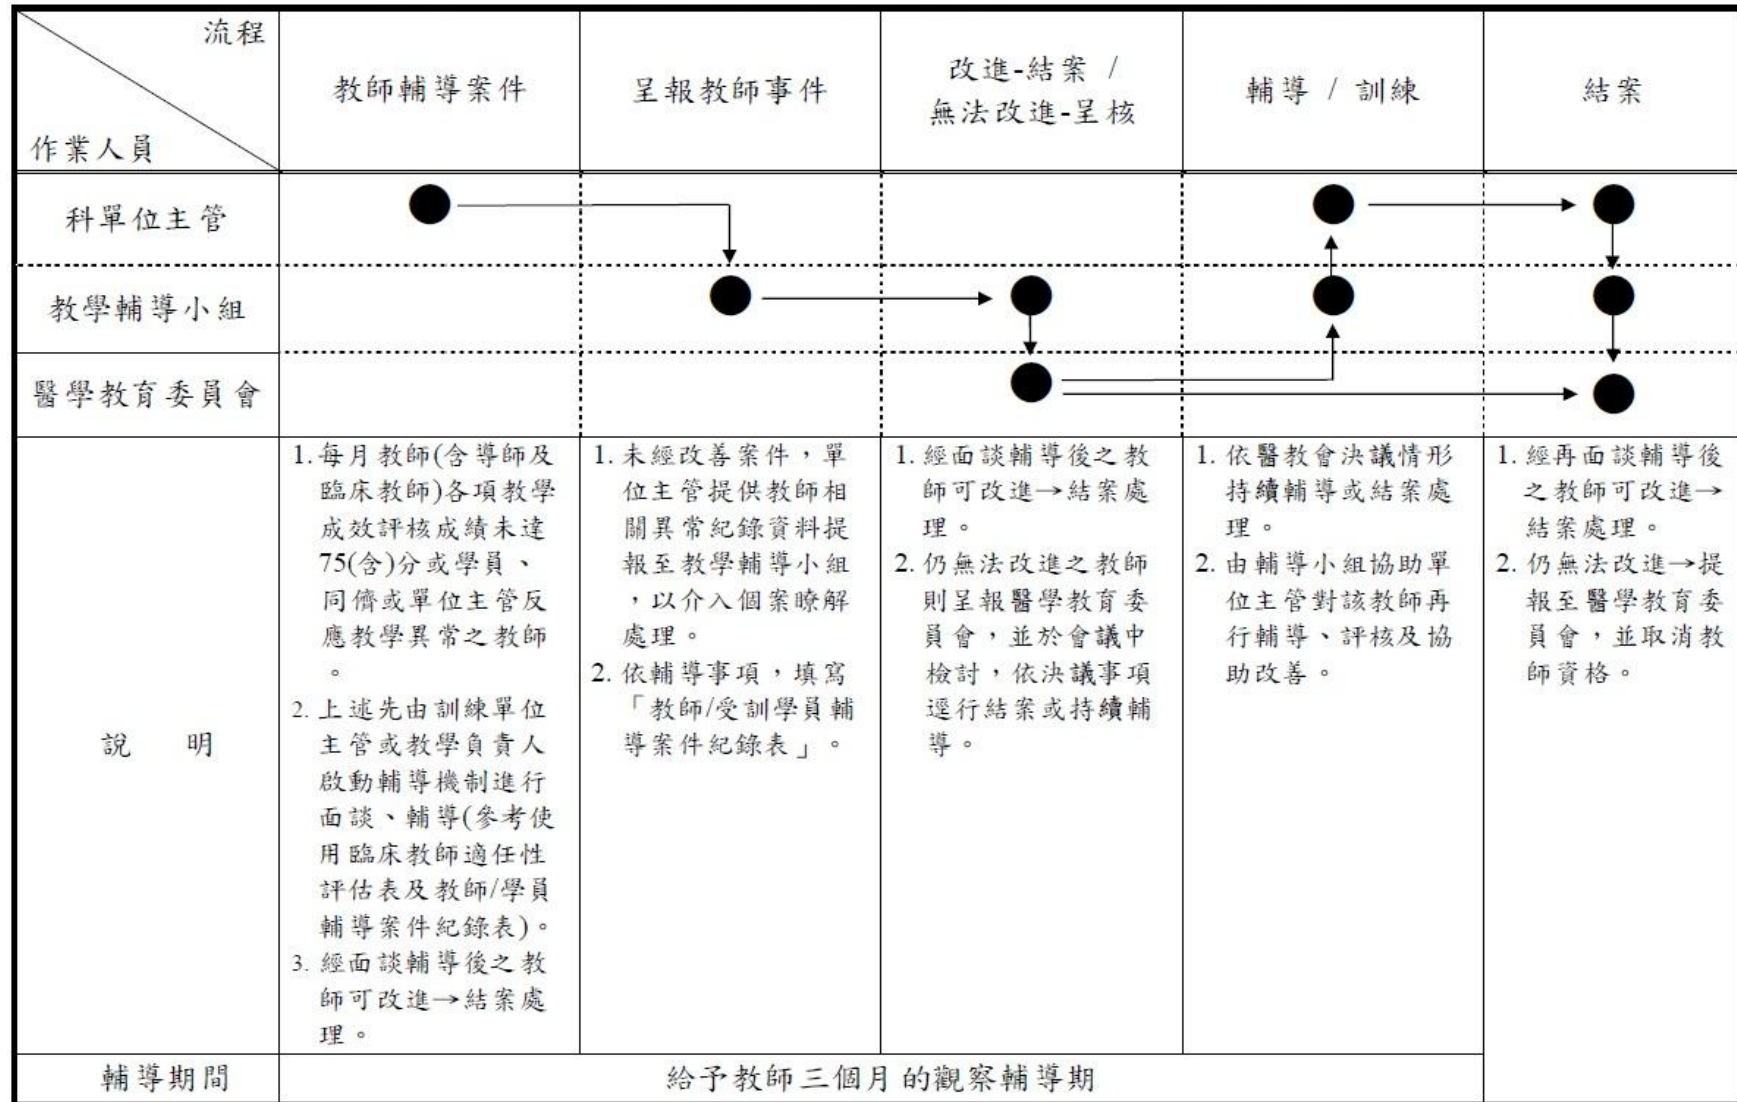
| 流程 / 作業人員 | 教師輔導案件 | 呈報教師事件 | 改進-結案 / 無法改進-呈核 | 輔導 / 訓練 | 結案 |
|---|---|---|---|---|---|
| 科單位主管 | | | | | |
| 教學輔導小組 | | | | | |
| 醫學教育委員會 | | | | | |
| 說 明 | 1.每月教師(含導師及臨床教師)各項教學成效評核成績未達75(含)分或學員、同儕或單位主管反應教學異常之教師。 2.上述先由訓練單位主管或教學負責人啟動輔導機制進行面談、輔導(參考使用臨床教師適任性評估表及教師/學員輔導案件紀錄表)。 3.經面談輔導後之教師可改進→結案處理。 | 1.未經改善案件，單位主管提供教師相關異常紀錄資料提報至教學輔導小組，以介入個案瞭解處理。 2.依輔導事項，填寫「教師/受訓學員輔導案件紀錄表」。 | 1.經面談輔導後之教師可改進→結案處理。 2.仍無法改進之教師則呈報醫學教育委員會，並於會議中檢討，依決議事項逕行結案或持續輔導。 | 1.依醫教會決議情形持續輔導或結案處理。 2.由輔導小組協助單位主管對該教師再行輔導、評核及協助改善。 | 1.經再面談輔導後之教師可改進→結案處理。 2.仍無法改進→提報至醫學教育委員會，並取消教師資格。 |
| 輔導期間 | 給予教師三個月的觀察輔導期 | | | | |